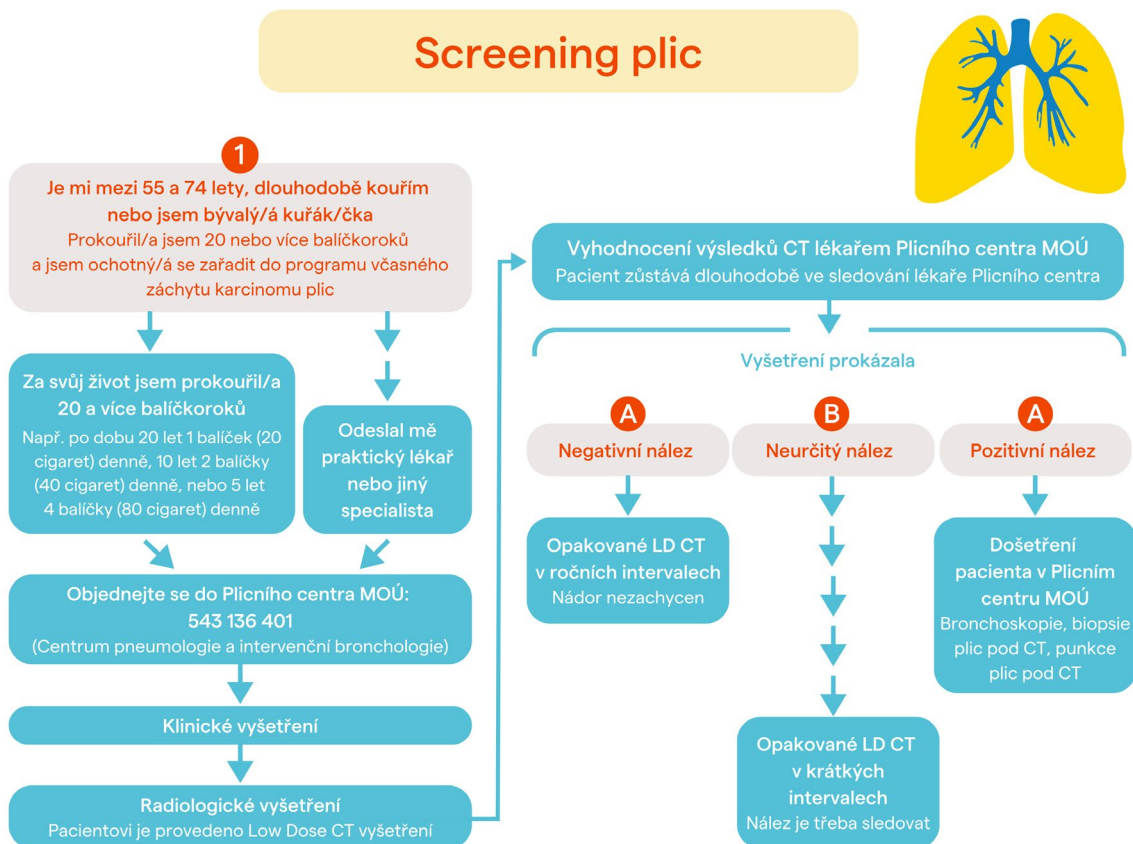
Screening plic

1

Je mi mezi 55 a 74 lety, dlouhodobě kouřím nebo jsem bývalý/á kuřák/čka
Prokouřil/a jsem 20 nebo více balíčkoroků a jsem ochotný/á se zařadit do programu včasného záchytu karcinomu plic

Za svůj život jsem prokouřil/a 20 a více balíčkoroků
Např. po dobu 20 let 1 balíček (20 cigaret) denně, 10 let 2 balíčky (40 cigaret) denně, nebo 5 let 4 balíčky (80 cigaret) denně

Odeslal mě praktický lékař nebo jiný specialista

Objednejte se do Plicního centra MOÚ:
543 136 401
(Centrum pneumologie a intervenční bronchologie)

Klinické vyšetření

Radiologické vyšetření
Pacientovi je provedeno Low Dose CT vyšetření

Vyhodnocení výsledků CT lékařem Plicního centra MOÚ
Pacient zůstává dlouhodobě ve sledování lékaře Plicního centra

Vyšetření prokázala

A
Negativní nález

B
Neurčitý nález

A
Pozitivní nález

Opakované LD CT v ročních intervalech
Nádor nezachycen

Opakované LD CT v krátkých intervalech
Nález je třeba sledovat

Došetření pacienta v Plicním centru MOÚ
Bronchoskopie, biopsie plic pod CT, punkce plic pod CT